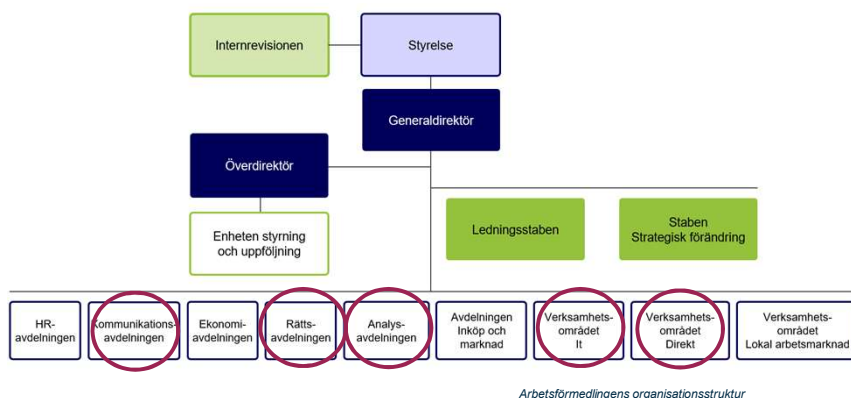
Internrevisionen

Styrelse

Generaldirektör

Överdirektör

Enheten styrning och uppföljning

Ledningsstaben

Staben Strategisk förändring

HR-avdelningen

Kommunikationsavdelningen

Ekonomiavdelningen

Rättsavdelningen

Analysavdelningen

Avdelningen Inköp och marknad

Verksamhetsområdet It

Verksamhetsområdet Direkt

Verksamhetsområdet Lokal arbetsmarknad

Arbetsförmedlingens organisationsstruktur